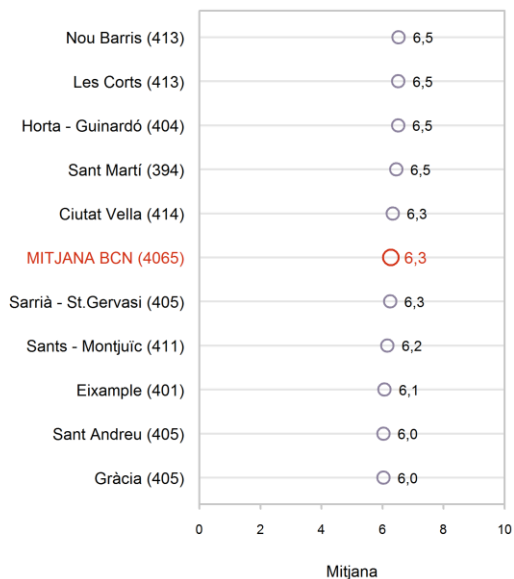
Nou Barris (413) 6,5
Les Corts (413) 6,5
Horta - Guinardó (404) 6,5
Sant Martí (394) 6,5
Ciutat Vella (414) 6,3
MITJANA BCN (4065) 6,3
Sarrià - St.Gervasi (405) 6,3
Sants - Montjuïc (411) 6,2
Eixample (401) 6,1
Sant Andreu (405) 6,0
Gràcia (405) 6,0

0 2 4 6 8 10

Mitjana